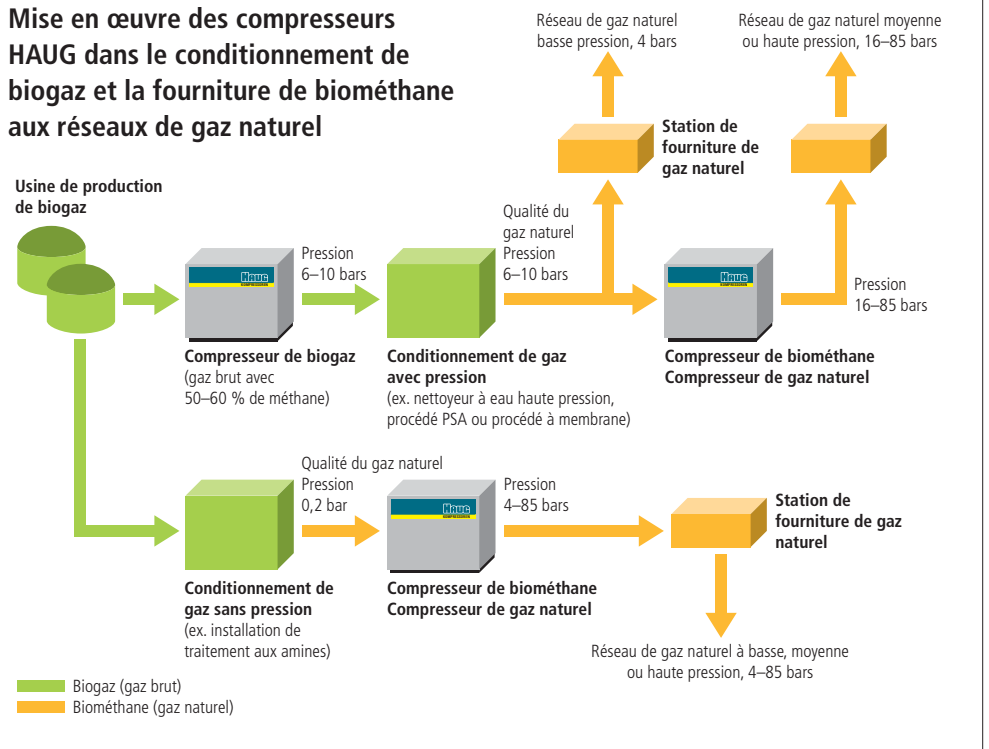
Mise en œuvre des compresseurs HAUG dans le conditionnement de biogaz et la fourniture de biométhane aux réseaux de gaz naturel

Réseau de gaz naturel basse pression, 4 bars

Réseau de gaz naturel moyenne ou haute pression, 16–85 bars

Station de fourniture de gaz naturel

Usine de production de biogaz

Qualité du gaz naturel
Pression 6–10 bars

Pression 6–10 bars

HAUG

HAUG

Pression 16–85 bars

Compresseur de biogaz
(gaz brut avec 50–60 % de méthane)

Conditionnement de gaz avec pression
(ex. nettoyeur à eau haute pression, procédé PSA ou procédé à membrane)

Compresseur de biométhane
Compresseur de gaz naturel

Qualité du gaz naturel
Pression 0,2 bar

HAUG

Pression 4–85 bars

Station de fourniture de gaz naturel

Conditionnement de gaz sans pression
(ex. installation de traitement aux amines)

Compresseur de biométhane
Compresseur de gaz naturel

Réseau de gaz naturel à basse, moyenne ou haute pression, 4–85 bars

Biogaz (gaz brut)
Biométhane (gaz naturel)